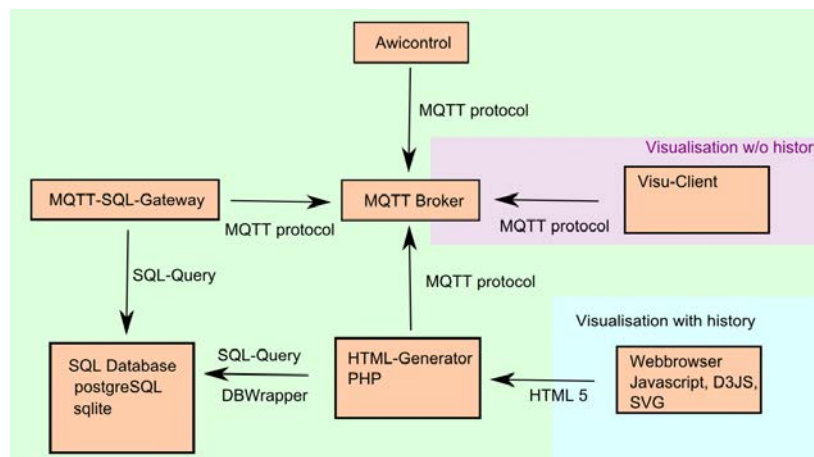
Awicontrol

MQTT protocol

Visualisation w/o histor

MQTT-SQL-Gateway

MQTT Broker

Visu-Client

MQTT protocol

MQTT protocol

SQL-Query

MQTT protocol

Visualisation with history

SQL Database postgreSQL sqlite

SQL-Query

DBWrapper

HTML-Generator PHP

HTML 5

Webbrowser Javascript, D3JS, SVG